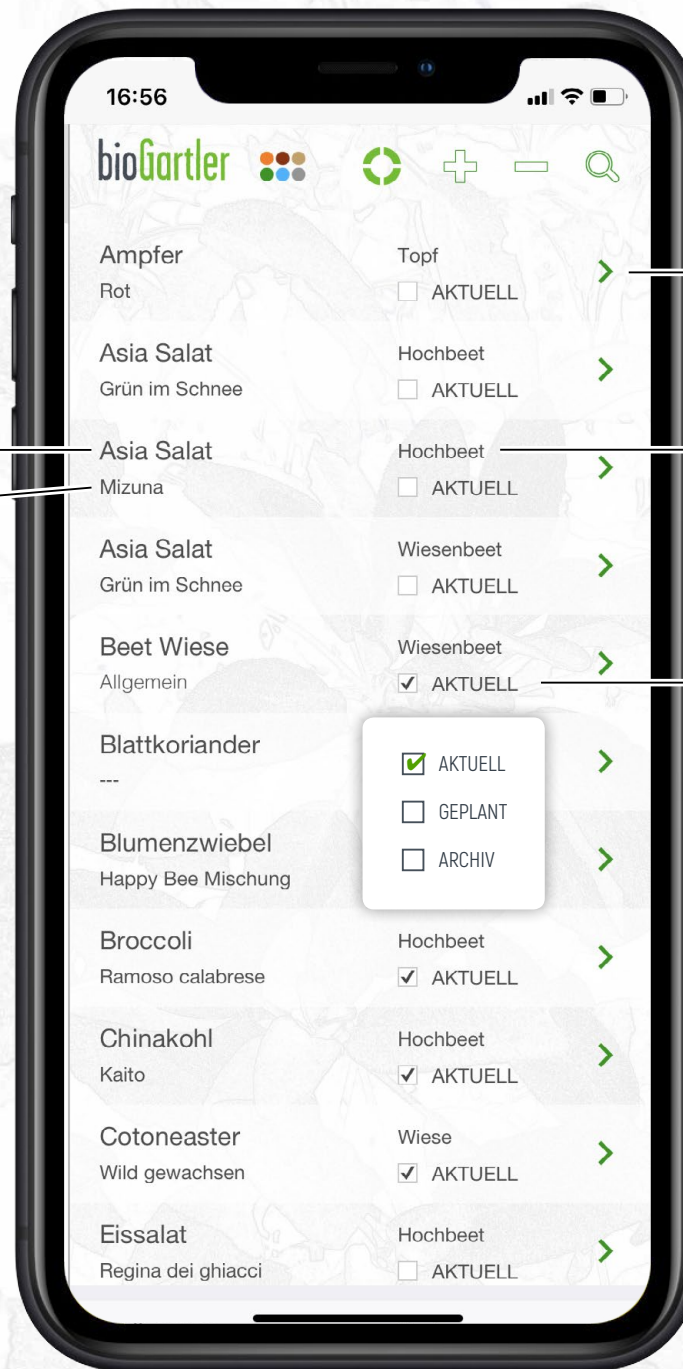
16:56

bioGartler

Ampfer
Rot
Topf
AKTUELL

Asia Salat
Grün im Schnee
Hochbeet
AKTUELL

Asia Salat
Mizuna
Hochbeet
AKTUELL

Asia Salat
Grün im Schnee
Wiesenbeet
AKTUELL

Beet Wiese
Allgemein
Wiesenbeet
AKTUELL

Blattkoriander
---

AKTUELL
GEPLANT
ARCHIV

Blumenzwiebel
Happy Bee Mischung

Broccoli
Ramoso calabrese
Hochbeet
AKTUELL

Chinakohl
Kaito
Hochbeet
AKTUELL

Cotoneaster
Wild gewachsen
Wiese
AKTUELL

Eissalat
Regina dei ghiacci
Hochbeet
AKTUELL